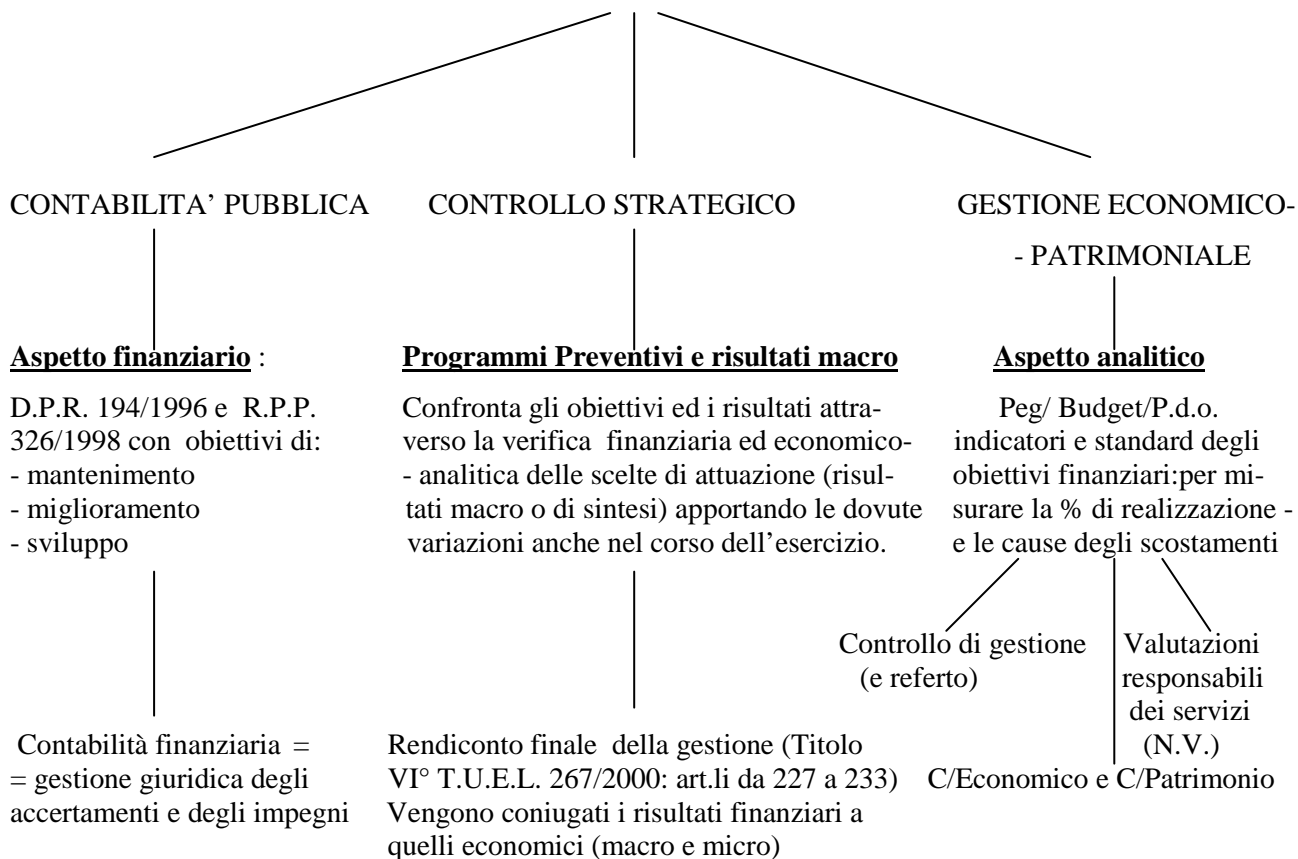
CONTABILITA' PUBBLICA

**Aspetto finanziario** :

D.P.R. 194/1996 e R.P.P. 326/1998 con obiettivi di:
- mantenimento
- miglioramento
- sviluppo

Contabilità finanziaria =
= gestione giuridica degli accertamenti e degli impegni

CONTROLLO STRATEGICO

**Programmi Preventivi e risultati macro**

Confronta gli obiettivi ed i risultati attraverso la verifica finanziaria ed economico- - analitica delle scelte di attuazione (risultati macro o di sintesi) apportando le dovute variazioni anche nel corso dell'esercizio.

Rendiconto finale della gestione (Titolo VI° T.U.E.L. 267/2000: art.li da 227 a 233)
Vengono coniugati i risultati finanziari a quelli economici (macro e micro)

GESTIONE ECONOMICO-
- PATRIMONIALE

**Aspetto analitico**

Peg/ Budget/P.d.o. indicatori e standard degli obiettivi finanziari:per misurare la % di realizzazione - e le cause degli scostamenti

Controllo di gestione (e referto)

Valutazioni responsabili dei servizi (N.V.)

C/Economico e C/Patrimonio